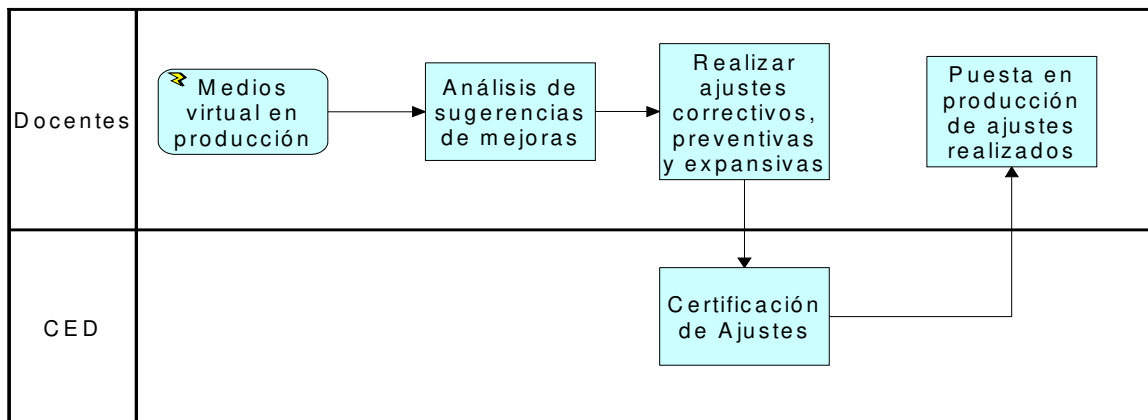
Docentes

Medios virtual en producción

Análisis de sugerencias de mejoras

Realizar ajustes correctivos, preventivas y expansivas

Puesta en producción de ajustes realizados

CED

Certificación de Ajustes